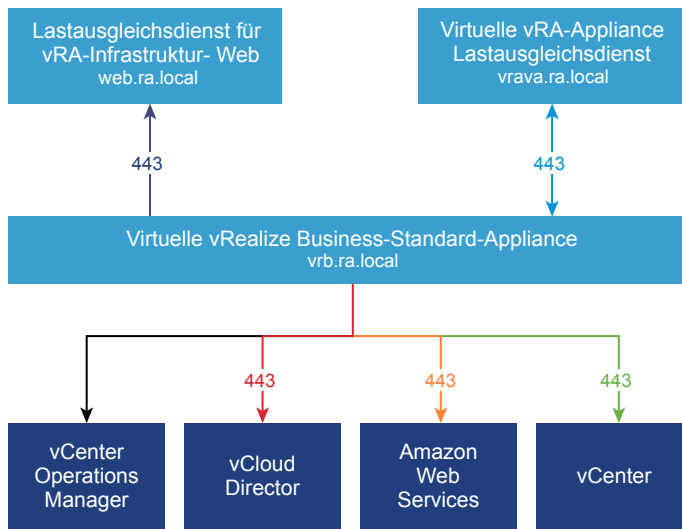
Lastausgleichsdienst für vRA-Infrastruktur- Web
web.ra.local

Virtuelle vRA-Appliance Lastausgleichsdienst
vrava.ra.local

443

443

Virtuelle vRealize Business-Standard-Appliance
vrb.ra.local

443

443

443

vCenter Operations Manager

vCloud Director

Amazon Web Services

vCenter